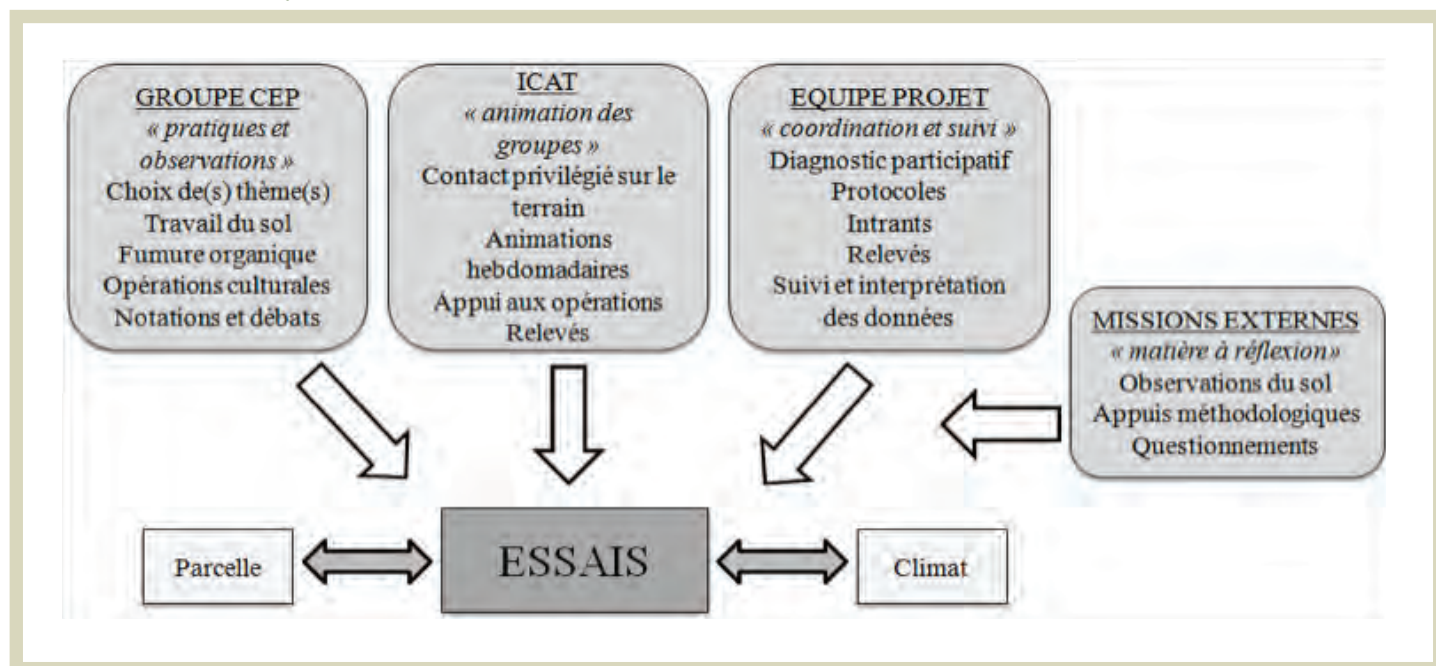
GROUPE CEP
« pratiques et observations »
Choix de(s) thème(s)
Travail du sol
Fumure organique
Opérations culturales
Notations et débats

ICAT
« animation des groupes »
Contact privilégié sur le terrain
Animations hebdomadaires
Appui aux opérations
Relevés

EQUIPE PROJET
« coordination et suivi »
Diagnostic participatif
Protocoles
Intrants
Relevés
Suivi et interprétation des données

MISSIONS EXTERNES
« matière à réflexion»
Observations du sol
Appuis méthodologiques
Questionnements

Parcelle

ESSAIS

Climat